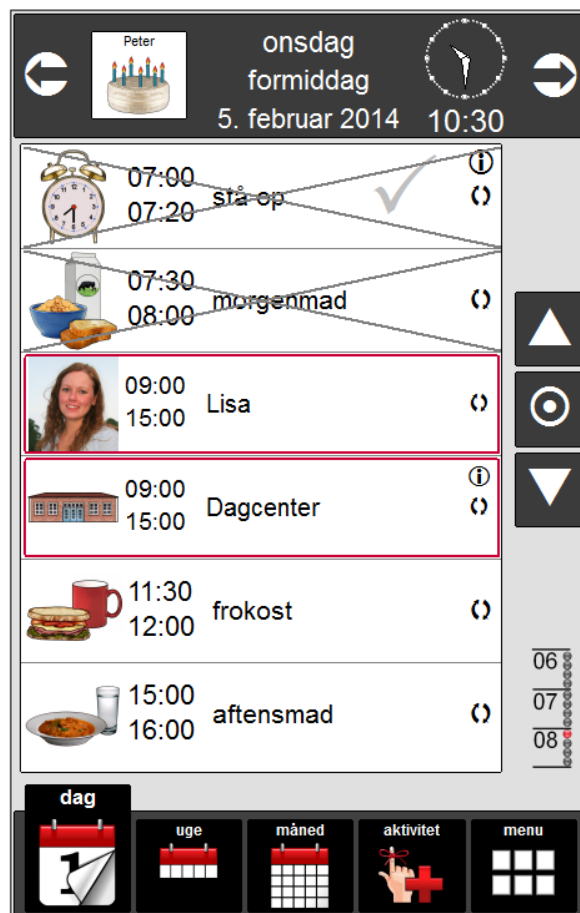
Peter

onsdag
formiddag
5. februar 2014

10:30

07:00
07:20
stå op

07:30
08:00
morgenmad

09:00
15:00
Lisa

09:00
15:00
Dagcenter

11:30
12:00
frokost

15:00
16:00
aftensmad

06
07
08

dag
uge
måned
aktivitet
menu